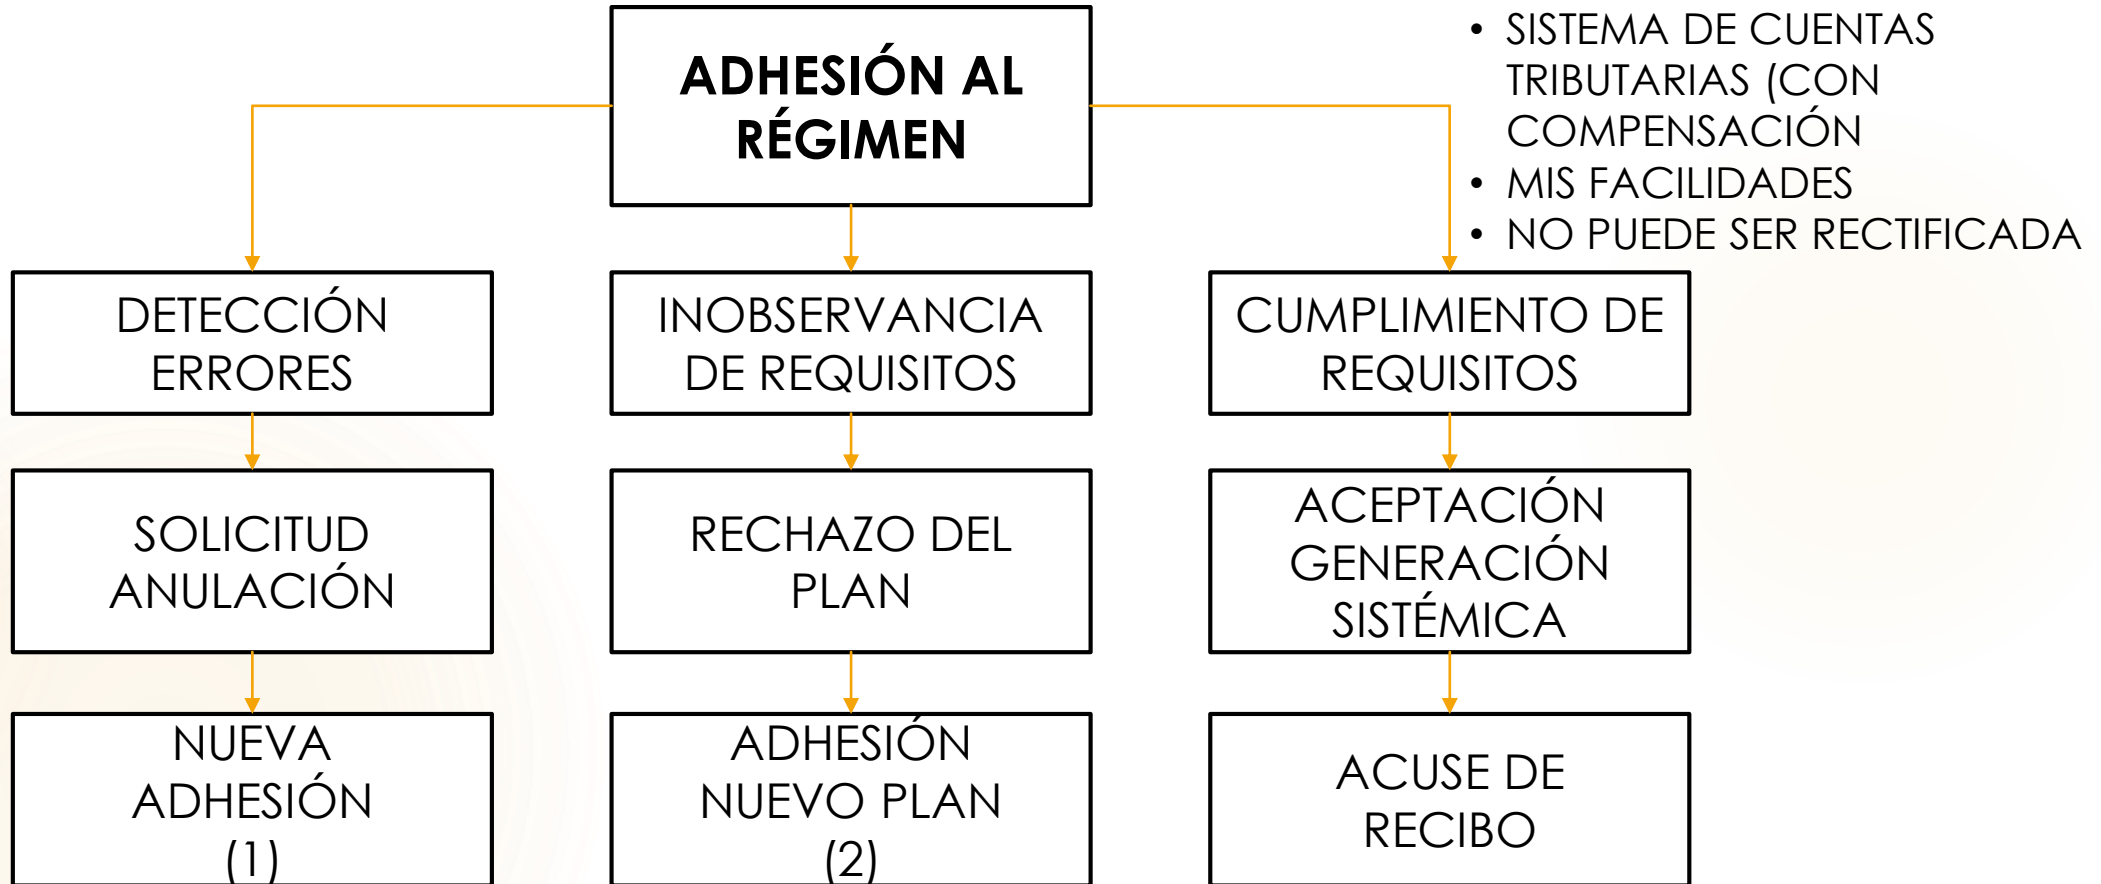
ADHESIÓN AL RÉGIMEN

- SISTEMA DE CUENTAS TRIBUTARIAS (CON COMPENSACIÓN
- MIS FACILIDADES
- NO PUEDE SER RECTIFICADA

DETECCIÓN ERRORES

SOLICITUD ANULACIÓN

NUEVA ADHESIÓN (1)

INOBSERVANCIA DE REQUISITOS

RECHAZO DEL PLAN

ADHESIÓN NUEVO PLAN (2)

CUMPLIMIENTO DE REQUISITOS

ACEPTACIÓN GENERACIÓN SISTÉMICA

ACUSE DE RECIBO